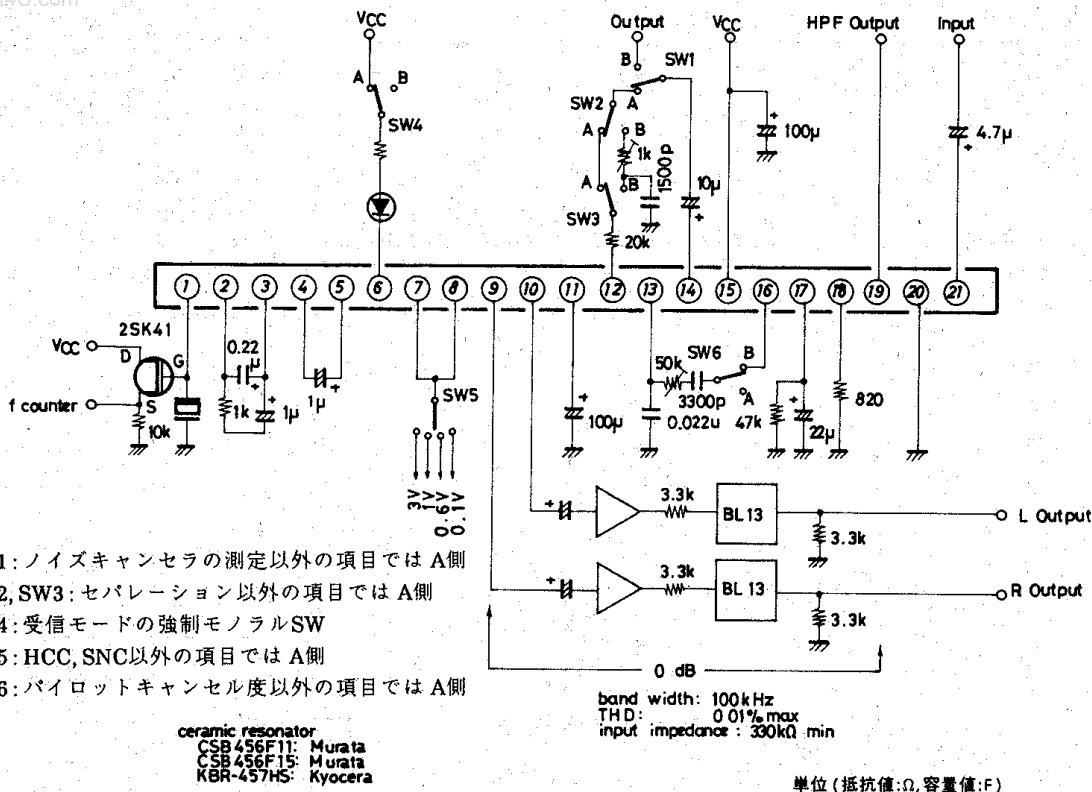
VCC

A B

SW4

Output

B SW1

SW2 A

A B

1k

1500p

A B

SW3

20k

10μ

VCC

100μ

HPF Output

Input

4.7μ

1 2 3 4 5 6 7 8 9 10 11 12 13 14 15 16 17 18 19 20 21

2SK41

VCC

D G

f counter

S

10k

0.22

1k

1μ

1μ

SW5

3V 1V 0.6V 0.1V

100μ

50k SW6 B

3300p A

0.022u

47k

22μ

820

3.3k BL 13

L Output

3.3k

3.3k BL 13

R Output

3.3k

0 dB

band width: 100kHz
THD: 0.01% max
input impedance: 330kΩ min

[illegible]1:ノイズキャンセラの測定以外の項目では A側
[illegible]2, SW3:セパレーション以外の項目では A側
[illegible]4:受信モードの強制モノラルSW
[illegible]5:HCC, SNC以外の項目では A側
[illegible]6:パイロットキャンセル度以外の項目では A側

ceramic resonator
CSB456F11: Murata
CSB456F15: Murata
KBR-457HS: Kyocera

単位(抵抗値:Ω, 容量値:F)